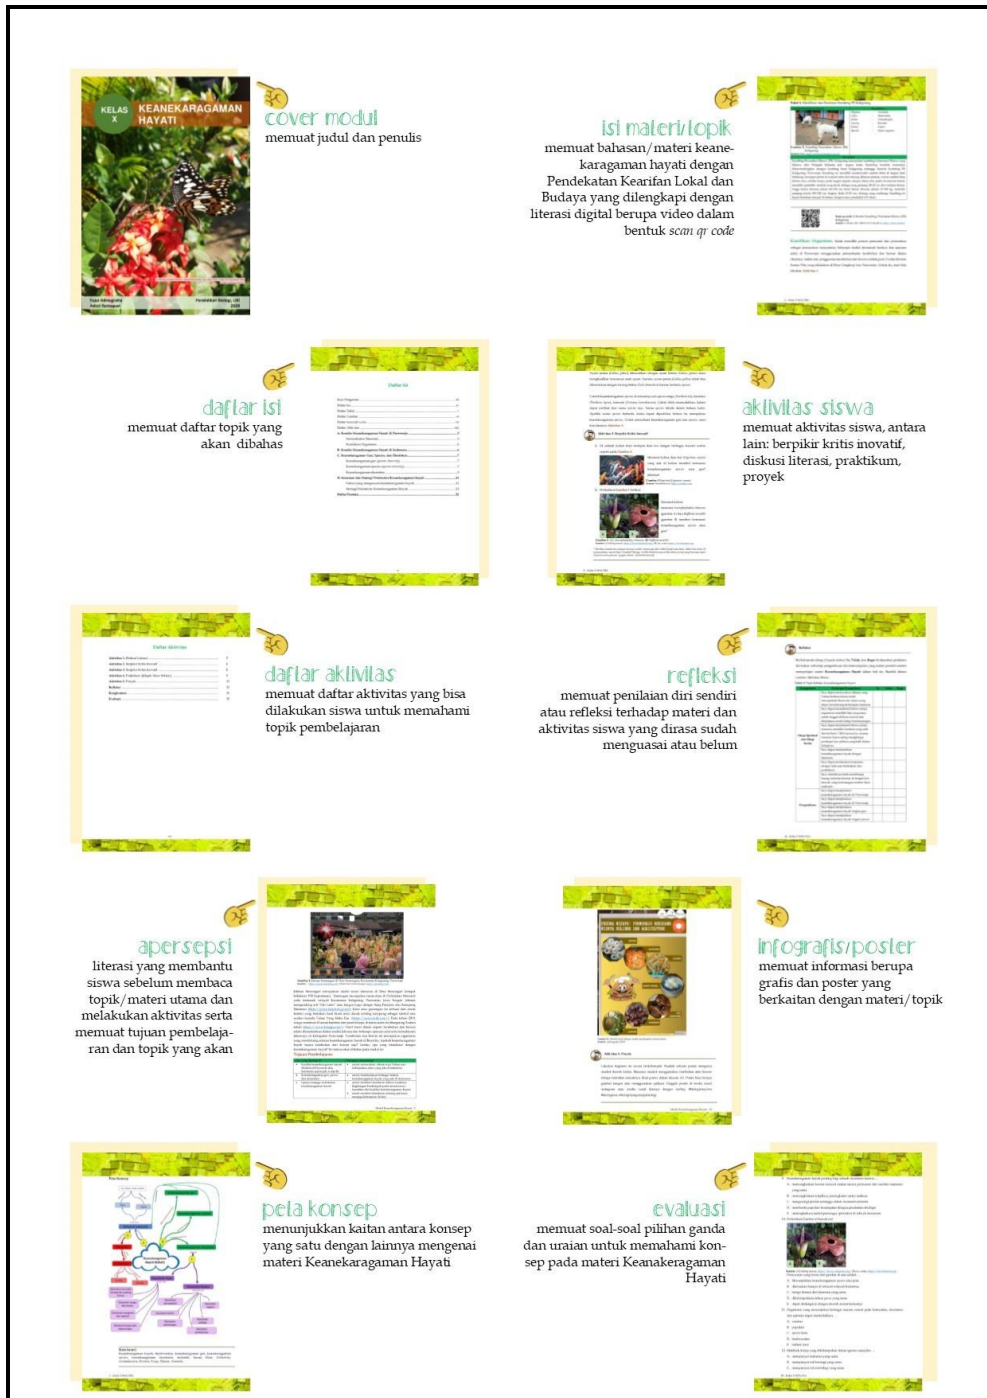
KELAS X

KEANEKARAGAMAN HAYATI

cover modul
memuat judul dan penulis

isi materi/topik
memuat bahasan/materi keanekaragaman hayati dengan Pendekatan Kearifan Lokal dan Budaya yang dilengkapi dengan literasi digital berupa video dalam bentuk *scan qr code*

Daftar Isi

daftar isi
memuat daftar topik yang akan dibahas

aktivitas siswa
memuat aktivitas siswa, antara lain: berpikir kritis inovatif, diskusi literasi, praktikum, proyek

Daftar Aktivitas

daftar aktivitas
memuat daftar aktivitas yang bisa dilakukan siswa untuk memahami topik pembelajaran

refleksi
memuat penilaian diri sendiri atau refleksi terhadap materi dan aktivitas siswa yang dirasa sudah menguasai atau belum

apersepsi
literasi yang membantu siswa sebelum membaca topik/materi utama dan melakukan aktivitas serta memuat tujuan pembelajaran dan topik yang akan

infografis/poster
memuat informasi berupa grafis dan poster yang berkaitan dengan materi/topik

Peta Konsep

peta konsep
menunjukkan kaitan antara konsep yang satu dengan lainnya mengenai materi Keanekaragaman Hayati

evaluasi
memuat soal-soal pilihan ganda dan uraian untuk memahami konsep pada materi Keanekaragaman Hayati